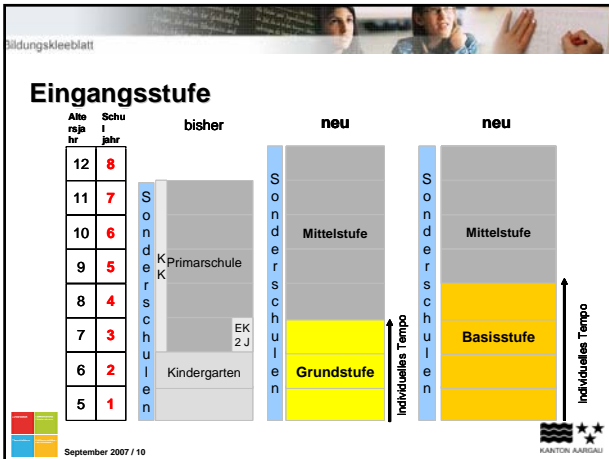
Bildungskleeblatt

Eingangsstufe

| Altersjahr | Schuljahr |
|---|---|
| 12 | 8 |
| 11 | 7 |
| 10 | 6 |
| 9 | 5 |
| 8 | 4 |
| 7 | 3 |
| 6 | 2 |
| 5 | 1 |

bisher

Sonderschulen

KK

Primarschule

EK 2 J

Kindergarten

neu

Sonderschulen

Mittelstufe

Grundstufe

Individuelles Tempo

neu

Sonderschulen

Mittelstufe

Basisstufe

Individuelles Tempo

September 2007 / 10

KANTON AARGAU